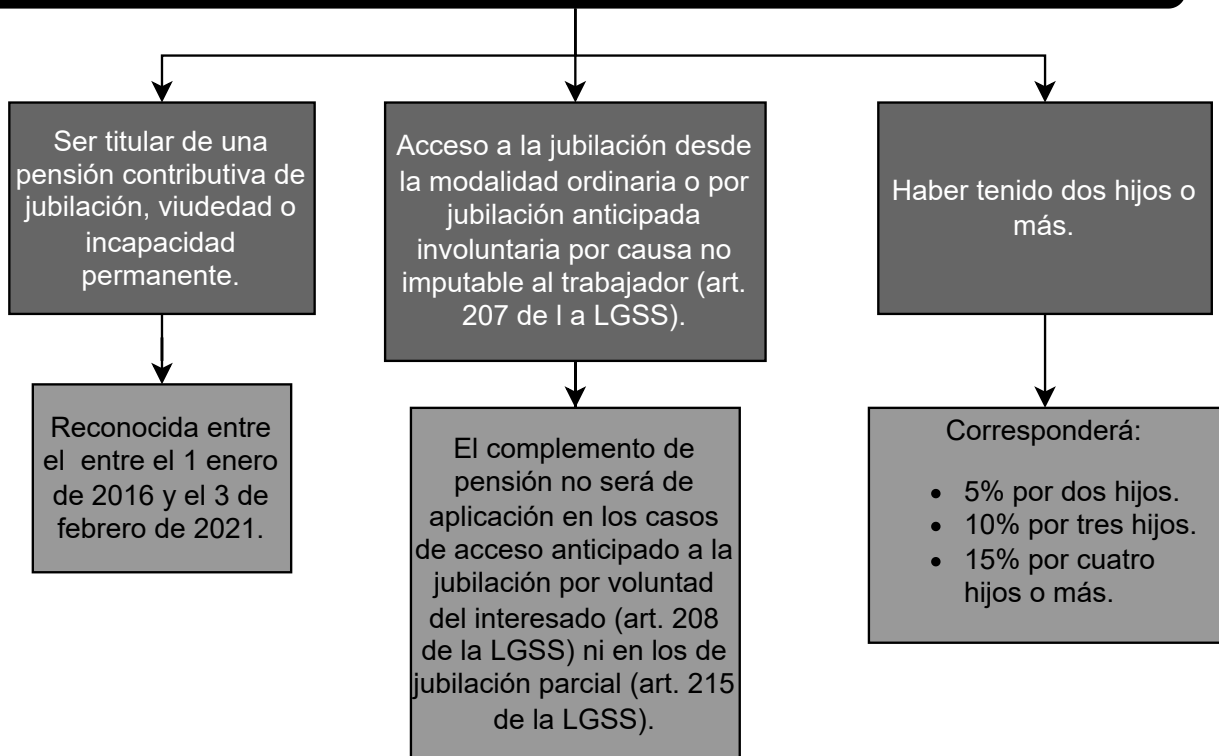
Ser titular de una pensión contributiva de jubilación, viudedad o incapacidad permanente.

Reconocida entre el entre el 1 enero de 2016 y el 3 de febrero de 2021.

Acceso a la jubilación desde la modalidad ordinaria o por jubilación anticipada involuntaria por causa no imputable al trabajador (art. 207 de l a LGSS).

El complemento de pensión no será de aplicación en los casos de acceso anticipado a la jubilación por voluntad del interesado (art. 208 de la LGSS) ni en los de jubilación parcial (art. 215 de la LGSS).

Haber tenido dos hijos o más.

Corresponderá:

- 5% por dos hijos.
- 10% por tres hijos.
- 15% por cuatro hijos o más.